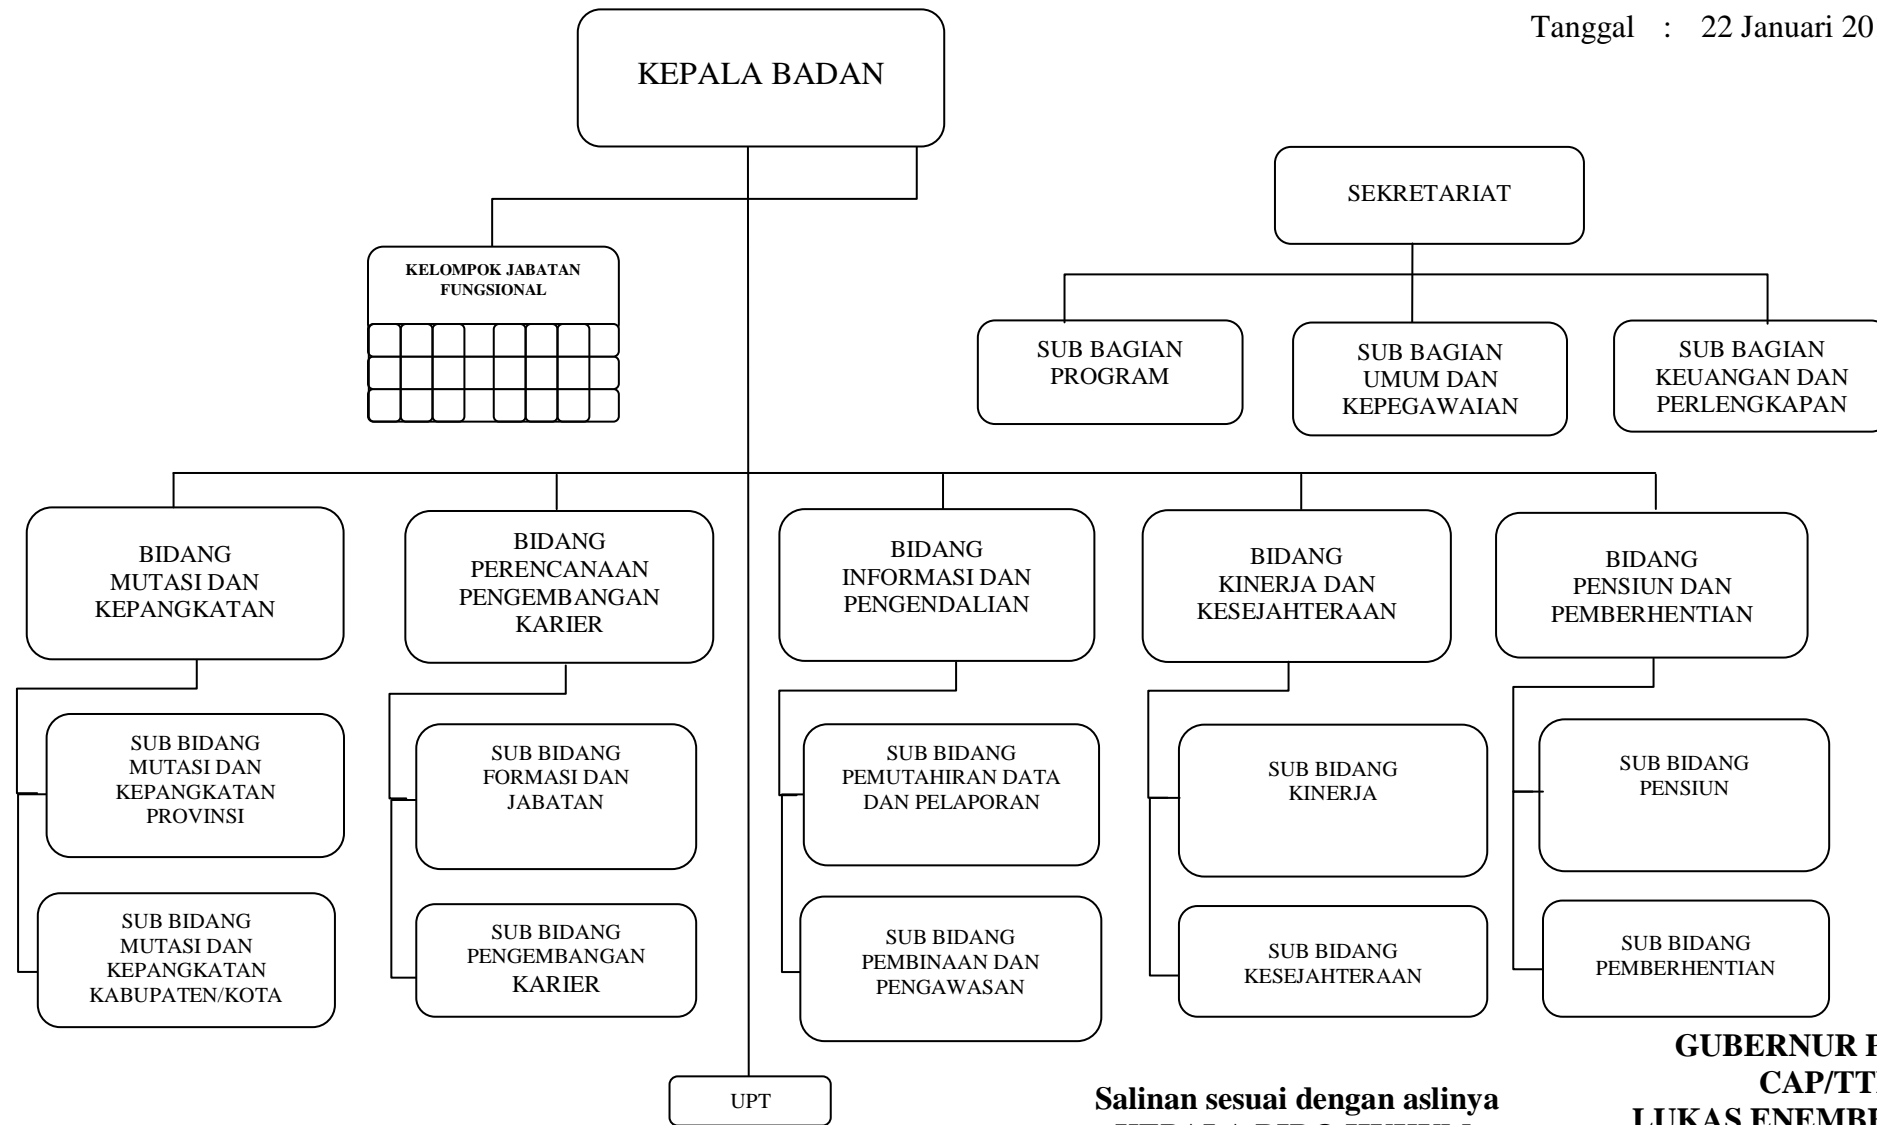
Tanggal : 22 Januari 20

KEPALA BADAN

SEKRETARIAT

KELOMPOK JABATAN FUNGSIONAL

SUB BAGIAN PROGRAM

SUB BAGIAN UMUM DAN KEPEGAWAIAN

SUB BAGIAN KEUANGAN DAN PERLENGKAPAN

BIDANG MUTASI DAN KEPANGKATAN

BIDANG PERENCANAAN PENGEMBANGAN KARIER

BIDANG INFORMASI DAN PENGENDALIAN

BIDANG KINERJA DAN KESEJAHTERAAN

BIDANG PENSIUN DAN PEMBERHENTIAN

SUB BIDANG MUTASI DAN KEPANGKATAN PROVINSI

SUB BIDANG MUTASI DAN KEPANGKATAN KABUPATEN/KOTA

SUB BIDANG FORMASI DAN JABATAN

SUB BIDANG PENGEMBANGAN KARIER

SUB BIDANG PEMUTAHIRAN DATA DAN PELAPORAN

SUB BIDANG PEMBINAAN DAN PENGAWASAN

SUB BIDANG KINERJA

SUB BIDANG KESEJAHTERAAN

SUB BIDANG PENSIUN

SUB BIDANG PEMBERHENTIAN

UPT

Salinan sesuai dengan aslinya
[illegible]

GUBERNUR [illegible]
CAP/TT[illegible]
LUKAS ENEMB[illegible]